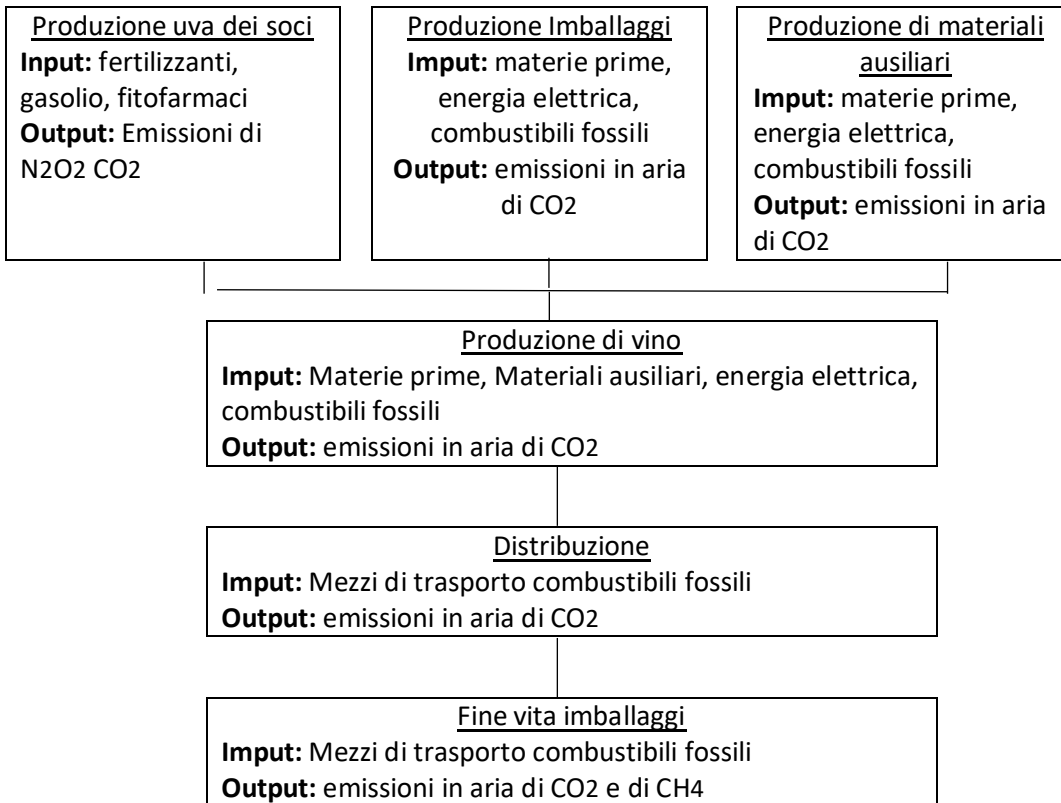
Produzione uva dei soci
**Input:** fertilizzanti, gasolio, fitofarmaci
**Output:** Emissioni di N2O2 CO2

Produzione Imballaggi
**Imput:** materie prime, energia elettrica, combustibili fossili
**Output:** emissioni in aria di CO2

Produzione di materiali ausiliari
**Imput:** materie prime, energia elettrica, combustibili fossili
**Output:** emissioni in aria di CO2

Produzione di vino
**Imput:** Materie prime, Materiali ausiliari, energia elettrica, combustibili fossili
**Output:** emissioni in aria di CO2

Distribuzione
**Imput:** Mezzi di trasporto combustibili fossili
**Output:** emissioni in aria di CO2

Fine vita imballaggi
**Imput:** Mezzi di trasporto combustibili fossili
**Output:** emissioni in aria di CO2 e di CH4